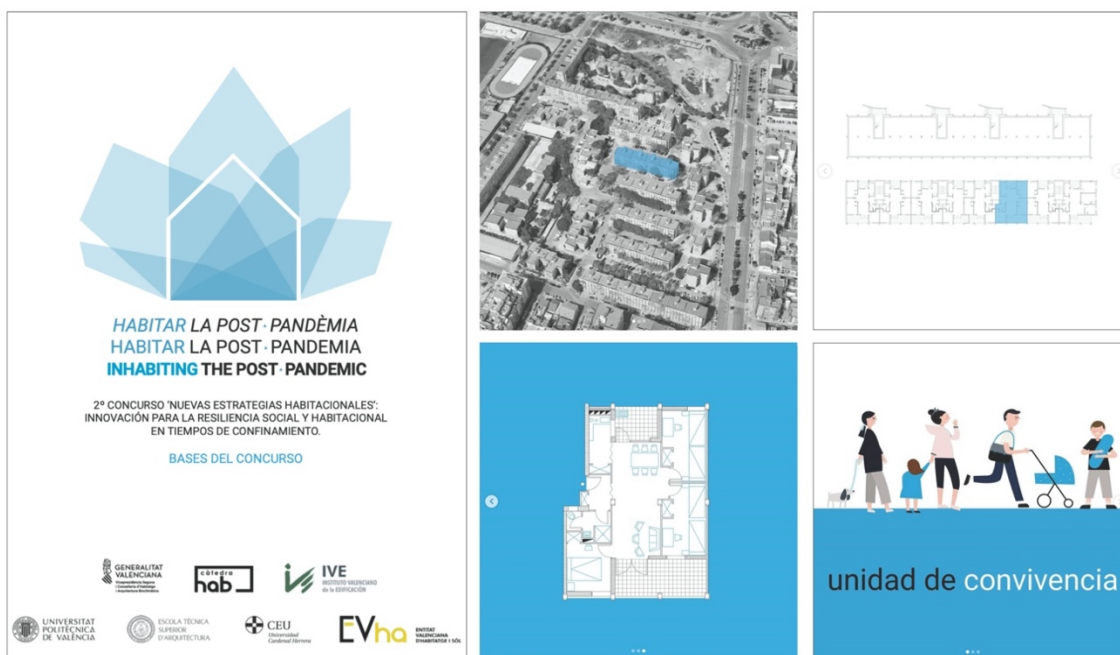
HABITAR LA POST · PANDÈMIA
HABITAR LA POST · PANDEMIA
INHABITING THE POST · PANDEMIC

2º CONCURSO 'NUEVAS ESTRATEGIAS HABITACIONALES': INNOVACIÓN PARA LA RESILIENCIA SOCIAL Y HABITACIONAL EN TIEMPOS DE CONFINAMIENTO.

BASES DEL CONCURSO

GENERALITAT VALENCIANA
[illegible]

càtedra hab

IVE INSTITUTO VALENCIANO de la EDIFICACIÓN

UNIVERSITAT POLITÈCNICA DE VALÈNCIA

ESCOLA TÈCNICA SUPERIOR D'ARQUITECTURA

CEU Universidad Cardenal Herrera

EVha ENTITAT VALENCIANA D'HABITATGE I SÒL

unidad de convivencia